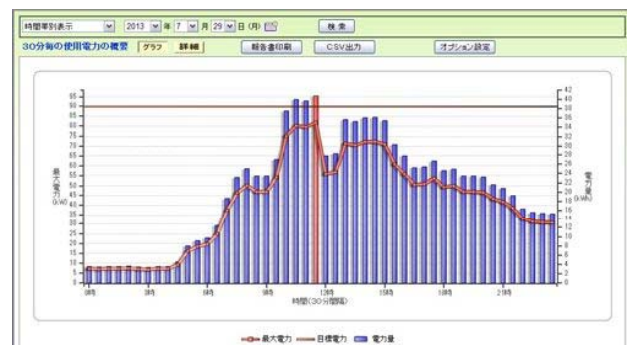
時間単別表示 2013 年 7 月 29 日 (月) 検索

30分毎の使用電力の概要 グラフ 詳細 報告書印刷 CSV出力 オプション設定

95 90 85 80 75 70 65 60 55 50 45 40 35 30 25 20 15 10 5 0

最大電力 (kW)

42 40 38 36 34 32 30 28 26 24 22 20 18 16 14 12 10 8 6 4 2 0

電力量 (kWh)

0時 3時 6時 9時 12時 15時 18時 21時

時間(30分間隔)

最大電力 目標電力 電力量